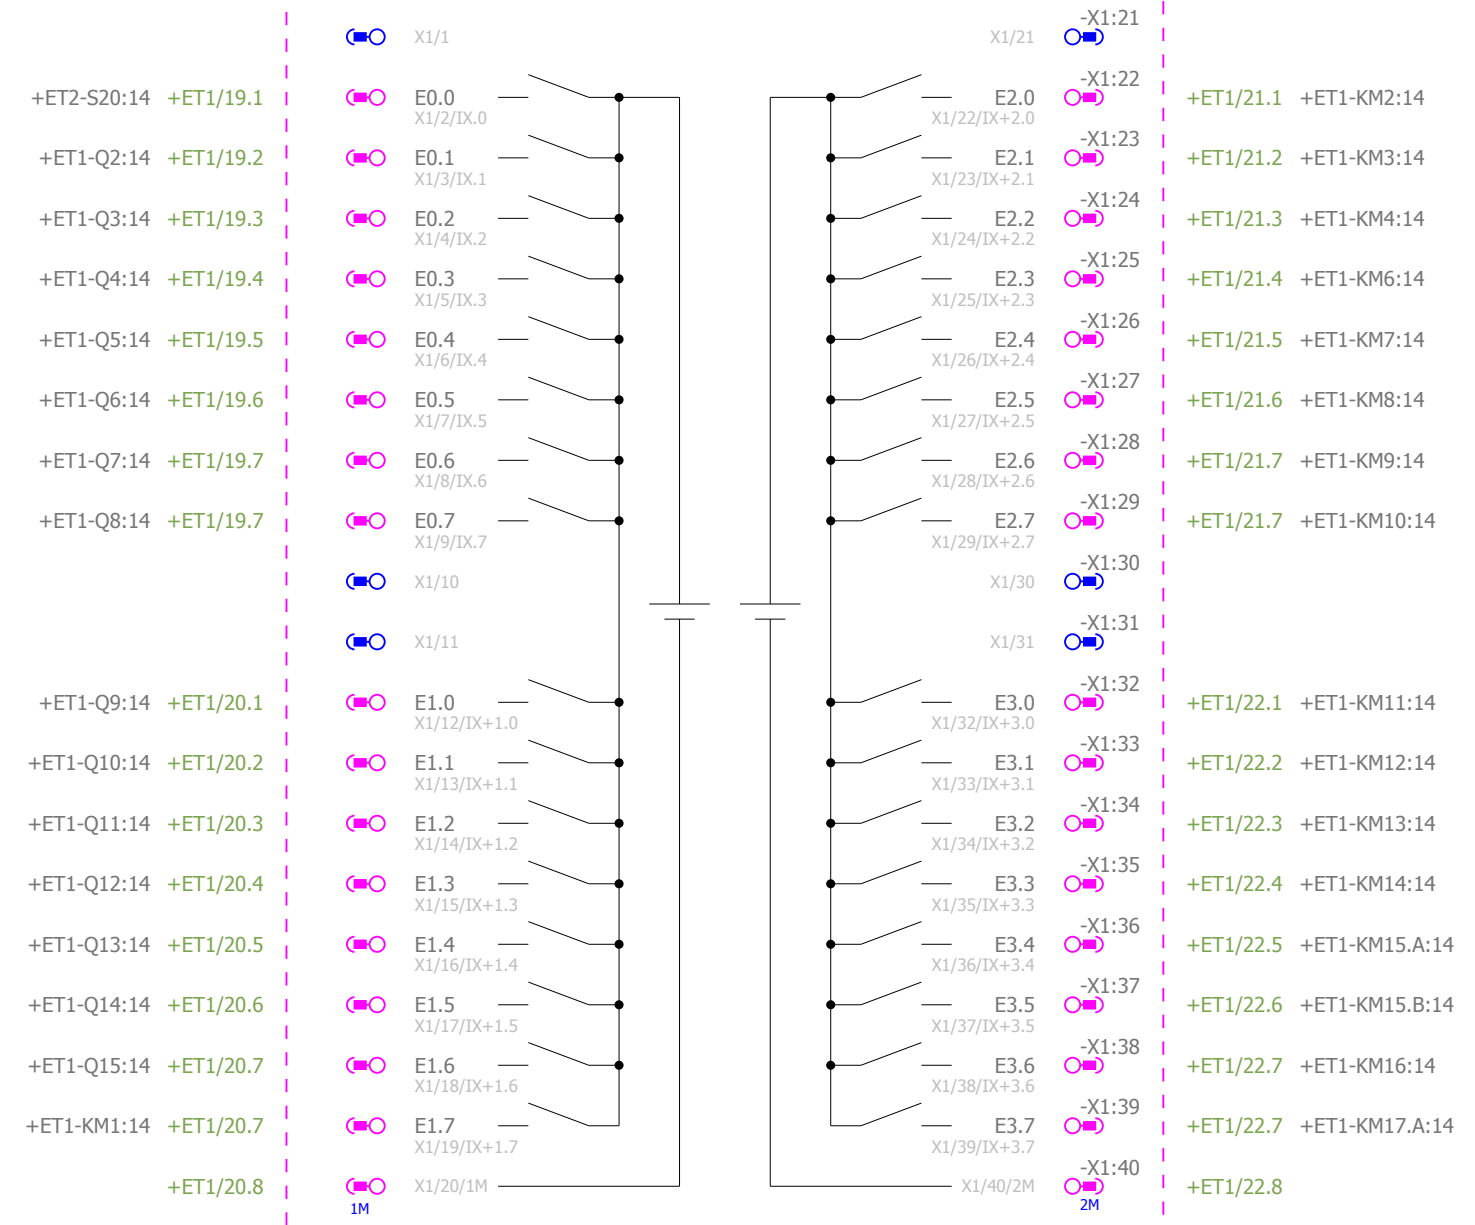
X1/1

+ET2-S20:14 +ET1/19.1 E0.0 X1/2/IX.0
+ET1-Q2:14 +ET1/19.2 E0.1 X1/3/IX.1
+ET1-Q3:14 +ET1/19.3 E0.2 X1/4/IX.2
+ET1-Q4:14 +ET1/19.4 E0.3 X1/5/IX.3
+ET1-Q5:14 +ET1/19.5 E0.4 X1/6/IX.4
+ET1-Q6:14 +ET1/19.6 E0.5 X1/7/IX.5
+ET1-Q7:14 +ET1/19.7 E0.6 X1/8/IX.6
+ET1-Q8:14 +ET1/19.7 E0.7 X1/9/IX.7
X1/10
X1/11
+ET1-Q9:14 +ET1/20.1 E1.0 X1/12/IX+1.0
+ET1-Q10:14 +ET1/20.2 E1.1 X1/13/IX+1.1
+ET1-Q11:14 +ET1/20.3 E1.2 X1/14/IX+1.2
+ET1-Q12:14 +ET1/20.4 E1.3 X1/15/IX+1.3
+ET1-Q13:14 +ET1/20.5 E1.4 X1/16/IX+1.4
+ET1-Q14:14 +ET1/20.6 E1.5 X1/17/IX+1.5
+ET1-Q15:14 +ET1/20.7 E1.6 X1/18/IX+1.6
+ET1-KM1:14 +ET1/20.7 E1.7 X1/19/IX+1.7
+ET1/20.8 X1/20/1M
1M

-X1:21 X1/21
-X1:22 E2.0 X1/22/IX+2.0 +ET1/21.1 +ET1-KM2:14
-X1:23 E2.1 X1/23/IX+2.1 +ET1/21.2 +ET1-KM3:14
-X1:24 E2.2 X1/24/IX+2.2 +ET1/21.3 +ET1-KM4:14
-X1:25 E2.3 X1/25/IX+2.3 +ET1/21.4 +ET1-KM6:14
-X1:26 E2.4 X1/26/IX+2.4 +ET1/21.5 +ET1-KM7:14
-X1:27 E2.5 X1/27/IX+2.5 +ET1/21.6 +ET1-KM8:14
-X1:28 E2.6 X1/28/IX+2.6 +ET1/21.7 +ET1-KM9:14
-X1:29 E2.7 X1/29/IX+2.7 +ET1/21.7 +ET1-KM10:14
-X1:30 X1/30
-X1:31 X1/31
-X1:32 E3.0 X1/32/IX+3.0 +ET1/22.1 +ET1-KM11:14
-X1:33 E3.1 X1/33/IX+3.1 +ET1/22.2 +ET1-KM12:14
-X1:34 E3.2 X1/34/IX+3.2 +ET1/22.3 +ET1-KM13:14
-X1:35 E3.3 X1/35/IX+3.3 +ET1/22.4 +ET1-KM14:14
-X1:36 E3.4 X1/36/IX+3.4 +ET1/22.5 +ET1-KM15.A:14
-X1:37 E3.5 X1/37/IX+3.5 +ET1/22.6 +ET1-KM15.B:14
-X1:38 E3.6 X1/38/IX+3.6 +ET1/22.7 +ET1-KM16:14
-X1:39 E3.7 X1/39/IX+3.7 +ET1/22.7 +ET1-KM17.A:14
-X1:40 X1/40/2M +ET1/22.8
2M